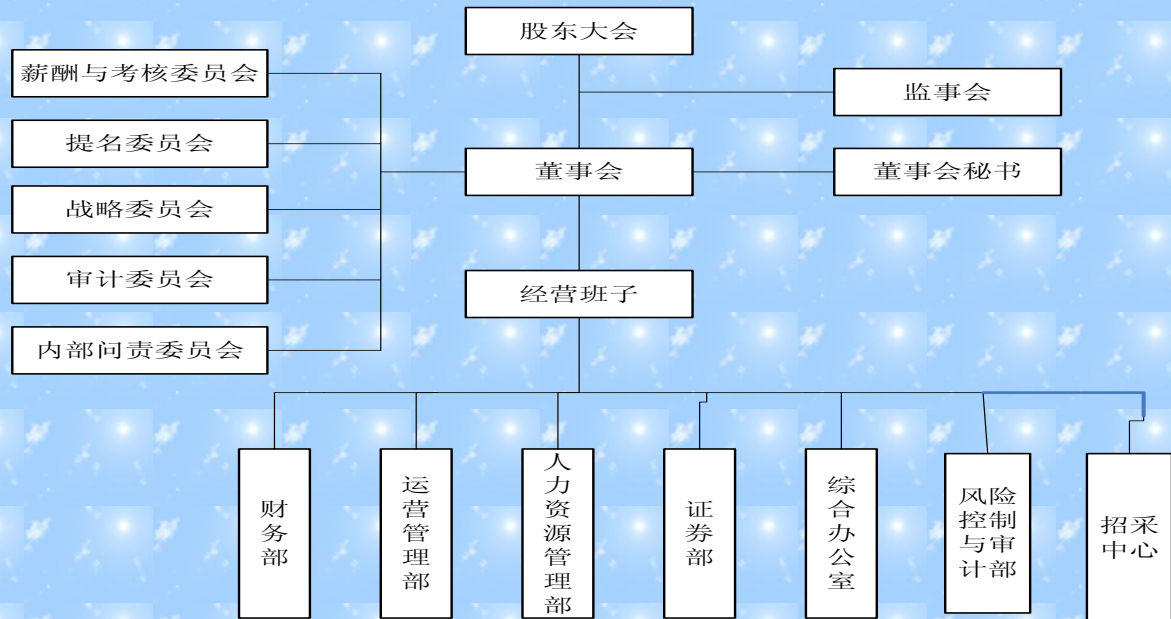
股东大会

薪酬与考核委员会

提名委员会

战略委员会

审计委员会

内部问责委员会

监事会

董事会

董事会秘书

经营班子

财务部

运营管理部

人力资源管理部

证券部

综合办公室

风险控制与审计部

招采中心